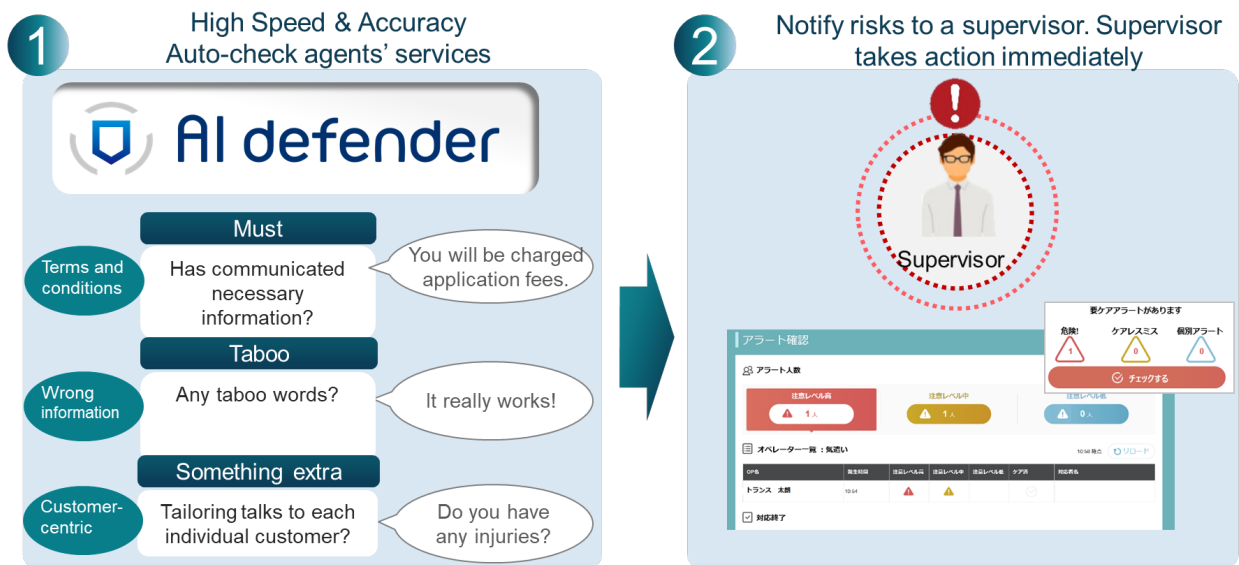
1

High Speed & Accuracy
Auto-check agents' services

AI defender

Must

Terms and conditions

Has communicated necessary information?

You will be charged application fees.

Taboo

Wrong information

Any taboo words?

It really works!

Something extra

Customer-centric

Tailoring talks to each individual customer?

Do you have any injuries?

2

Notify risks to a supervisor. Supervisor takes action immediately

Supervisor

要ケアアラートがあります

危険!

1

ケアレスミス

0

個別アラート

0

チェックする

アラート確認

アラート人数

注意レベル高

1人

注意レベル中

1人

注意レベル低

0人

オペレーター一覧：気遣い

10:56 時点

リロード

| OP名 | 発生時刻 | 注意レベル高 | 注意レベル中 | 注意レベル低 | ケア済 | 対応者名 |
|---|---|---|---|---|---|---|
| トランス　太郎 | 10:54 | | | | | |

対応終了